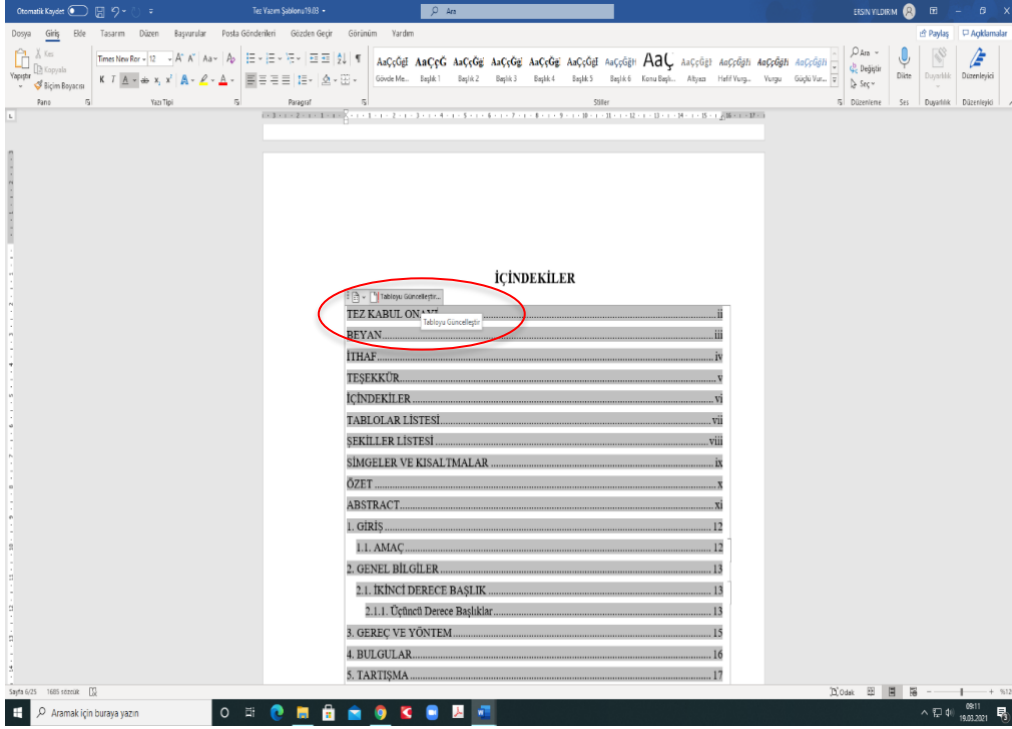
Otomatik Kaydet Tez Yazım Şablonu19.03 Ara ERSİN YILDIRIM

Dosya Giriş Ekle Tasarım Düzen Başvurular Posta Gönderileri Gözden Geçir Görünüm Yardım Paylaş Açıklamalar

Yapıştır Kes Kopyala Biçim Boyacısı Pano Times New Ror 12 Yazı Tipi Paragraf AaÇçĞğİ Gövde Me... AaÇçĞ Başlık 1 AaÇçĞğ Başlık 2 AaÇçĞğ Başlık 3 AaÇçĞğ Başlık 4 AaÇçĞğİ Başlık 5 AaÇçĞğh Başlık 6 AaÇ Konu Başlı... AaÇçĞğİ Altyazı AaÇçĞğh Hafif Vurg... AaÇçĞğh Vurgu AaÇçĞğh Güçlü Vur... Stiller Ara Değiştir Seç Düzenleme Dikte Ses Duyarlılık Duyarlılık Düzenleyici Düzenleyici

İÇİNDEKİLER

Tabloyu Güncelleştir...

Tabloyu Güncelleştir

TEZ KABUL ONAYI.......ii
BEYAN.......iii
İTHAF.......iv
TEŞEKKÜR.......v
İÇİNDEKİLER.......vi
TABLOLAR LİSTESİ.......vii
ŞEKİLLER LİSTESİ.......viii
SİMGELER VE KISALTMALAR.......ix
ÖZET.......x
ABSTRACT.......xi
1. GİRİŞ.......12
1.1. AMAÇ.......12
2. GENEL BİLGİLER.......13
2.1. İKİNCİ DERECE BAŞLIK.......13
2.1.1. Üçüncü Derece Başlıklar.......13
3. GEREÇ VE YÖNTEM.......15
4. BULGULAR.......16
5. TARTIŞMA.......17

Sayfa 6/25 1685 sözcük Odak %12

Aramak için buraya yazın 09:11 19.03.2021